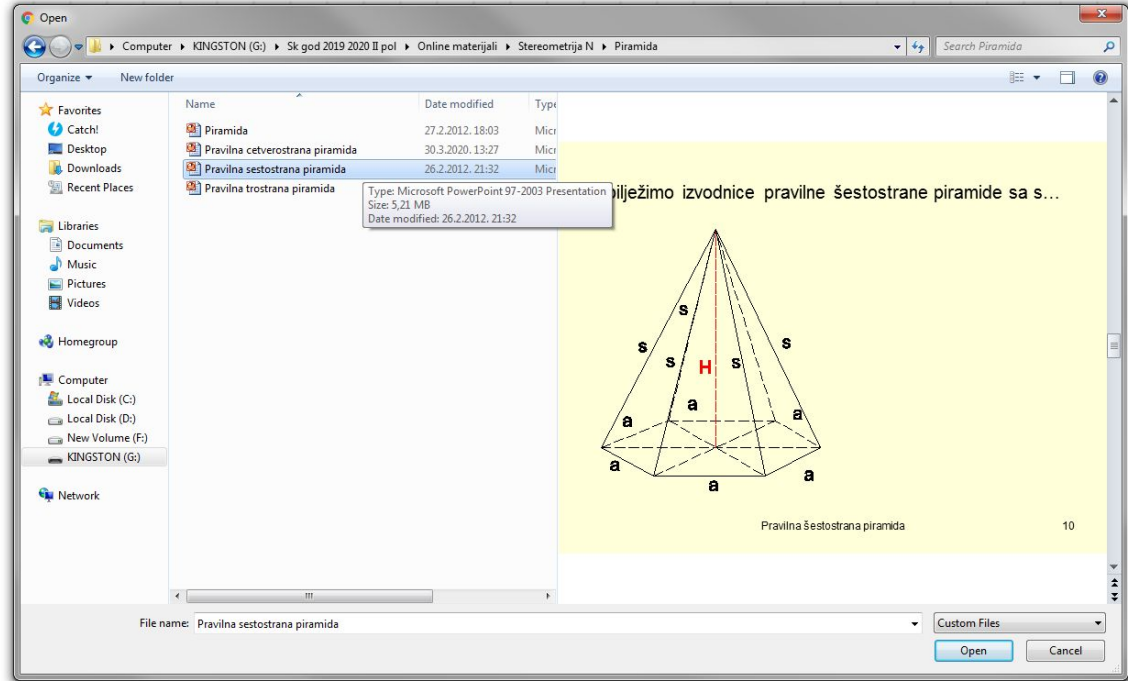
Open

Computer ▸ KINGSTON (G:) ▸ Sk god 2019 2020 II pol ▸ Online materijali ▸ Stereometrija N ▸ Piramida

Search Piramida

Organize ▾ New folder

Favorites
Catch!
Desktop
Downloads
Recent Places

Libraries
Documents
Music
Pictures
Videos

Homegroup

Computer
Local Disk (C:)
Local Disk (D:)
New Volume (F:)
KINGSTON (G:)

Network

| Name | Date modified | Type |
|---|---|---|
| Piramida | 27.2.2012. 18:03 | Micr |
| Pravilna cetverostrana piramida | 30.3.2020. 13:27 | Micr |
| Pravilna sestostrana piramida | 26.2.2012. 21:32 | Micr |
| Pravilna trostrana piramida | | |

Type: Microsoft PowerPoint 97-2003 Presentation
Size: 5,21 MB
Date modified: 26.2.2012. 21:32

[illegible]bilježimo izvodnice pravilne šestostrane piramide sa s...

s
s
s
s
H
s
s
a
a
a
a
a
a

Pravilna šestostrana piramida 10

File name: Pravilna sestostrana piramida

Custom Files

Open

Cancel